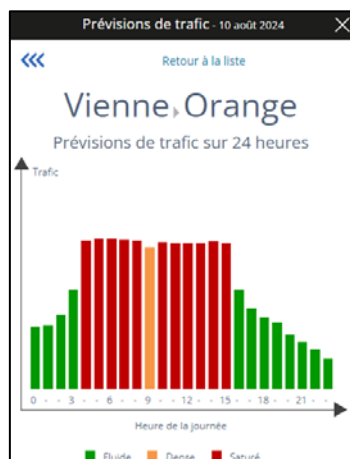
Prévisions de trafic - 10 août 2024

«‹

Retour à la liste

Vienne Orange

Prévisions de trafic sur 24 heures

Trafic

0 · · 3 · · 6 · · 9 · · 12 · · 15 · · 18 · · 21 · ·

Heure de la journée

Fluide Dense Saturé